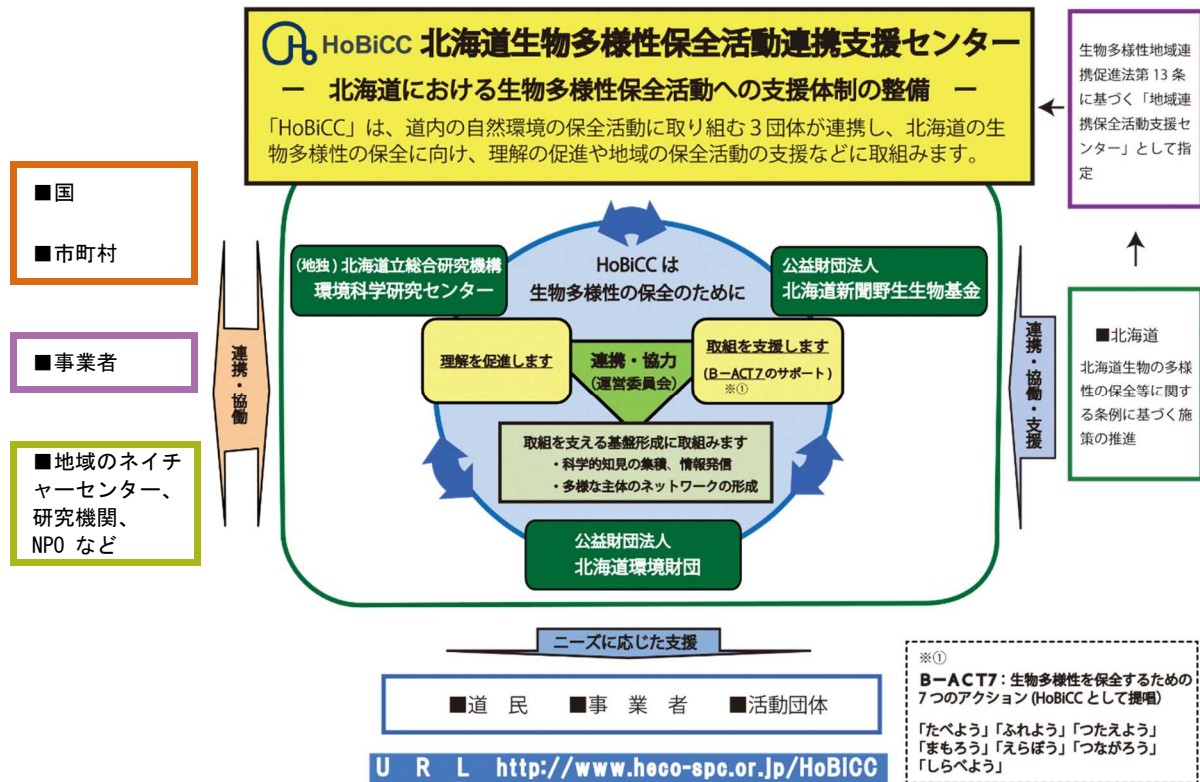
HoBiCC 北海道生物多様性保全活動連携支援センター

ー 北海道における生物多様性保全活動への支援体制の整備 ー

「HoBiCC」は、道内の自然環境の保全活動に取り組む３団体が連携し、北海道の生物多様性の保全に向け、理解の促進や地域の保全活動の支援などに取組みます。

生物多様性地域連携促進法第 13 条に基づく「地域連携保全活動支援センター」として指定

■国

■市町村

■事業者

■地域のネイチャーセンター、研究機関、NPO など

連携・協働

(地独）北海道立総合研究機構 環境科学研究センター

HoBiCC は 生物多様性の保全のために

公益財団法人 北海道新聞野生生物基金

理解を促進します

連携・協力 (運営委員会)

取組を支援します (B－ACT７のサポート) ※①

取組を支える基盤形成に取組みます
・科学的知見の集積、情報発信
・多様な主体のネットワークの形成

公益財団法人 北海道環境財団

連携・協働・支援

■北海道
北海道生物の多様性の保全等に関する条例に基づく施策の推進

ニーズに応じた支援

■道 民 ■事 業 者 ■活動団体

U R L http://www.heco-spc.or.jp/HoBiCC

※①
B－ACT7：生物多様性を保全するための７つのアクション (HoBiCC として提唱)

「たべよう」「ふれよう」「つたえよう」「まもろう」「えらぼう」「つながろう」「しらべよう」